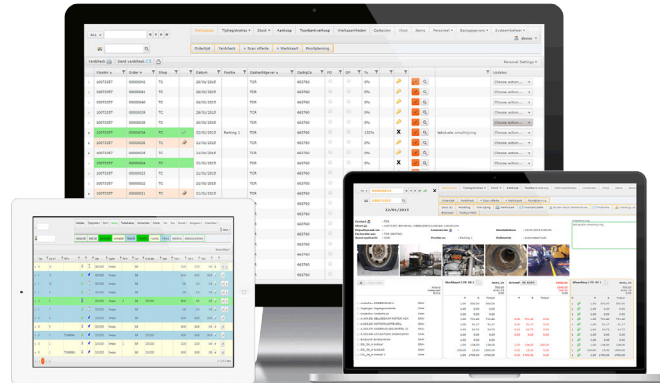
Verkoop | Tijdregistratie | Stock | Aankoop | Toonbankverkoop | Werkzaamheden | Gebruiker | Hulp | Alerts | Personeel | Beheer

Orderlijst | Werkblad | Scan offerte | Werkblad | Monitorplanning

Werkblad

Personal Settings

| Klant | Order | Shop | | Datum | Positie | Opdrachtgever | Opdrijfs | PG | | | % | | | Updates |
|---|---|---|---|---|---|---|---|---|---|---|---|---|---|---|
| 10073287 | 00000064 | TC | | 20/10/2015 | | TCR | 465790 | | | | 0% | | | (Choose action) |
| 10073287 | 00000063 | TC | | 20/10/2015 | | TCR | 465790 | | | | 0% | | | (Choose action) |
| 10073287 | 00000060 | TC | | 08/10/2015 | | TCR | 465790 | | | | 0% | | | (Choose action) |
| 10073287 | 00000059 | TC | | 08/10/2015 | | TCR | 465790 | | | | 0% | | | (Choose action) |
| 10073287 | 00000058 | TC | | 08/10/2015 | | TCR | 465790 | | | | 0% | | | (Choose action) |
| 10073287 | 00000056 | TC | | 22/09/2015 | Parking 1 | TCR | 465790 | | | | 132% | | | (Choose action) |
| 10073287 | 00000026 | TC | | 12/09/2015 | | TCR | 465790 | | | | 0% | | | (Choose action) |
| 10073287 | 00000025 | TC | | 12/09/2015 | | TCR | 465790 | | | | 0% | | | (Choose action) |
| 10073287 | 00000024 | TC | | 12/09/2015 | | TCR | 465790 | | | | 0% | | | (Choose action) |
| 10073287 | 00000022 | TC | | 12/09/2015 | | TCR | 465790 | | | | 0% | | | (Choose action) |
| 10073287 | 00000021 | TC | | 12/09/2015 | | TCR | 465790 | | | | 0% | | | (Choose action) |

22/01/2015

Werkblad

Prijs